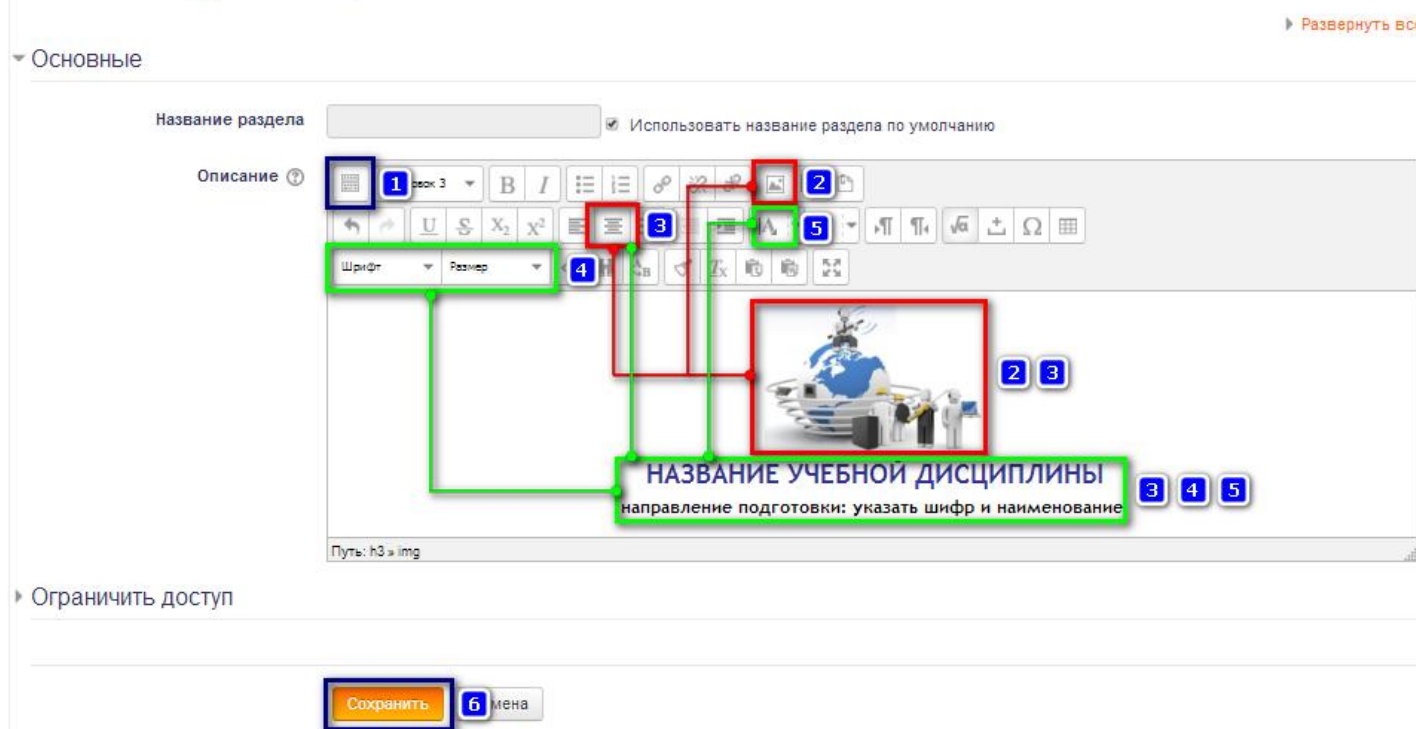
▸ Развернуть вс

▾ Основные

Название раздела

☑ Использовать название раздела по умолчанию

Описание

1 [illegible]овок 3

2

3

5

Шрифт

Размер

4

2 3

НАЗВАНИЕ УЧЕБНОЙ ДИСЦИПЛИНЫ

направление подготовки: указать шифр и наименование

3 4 5

Путь: h3 » img

▸ Ограничить доступ

Сохранить

6 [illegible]мена